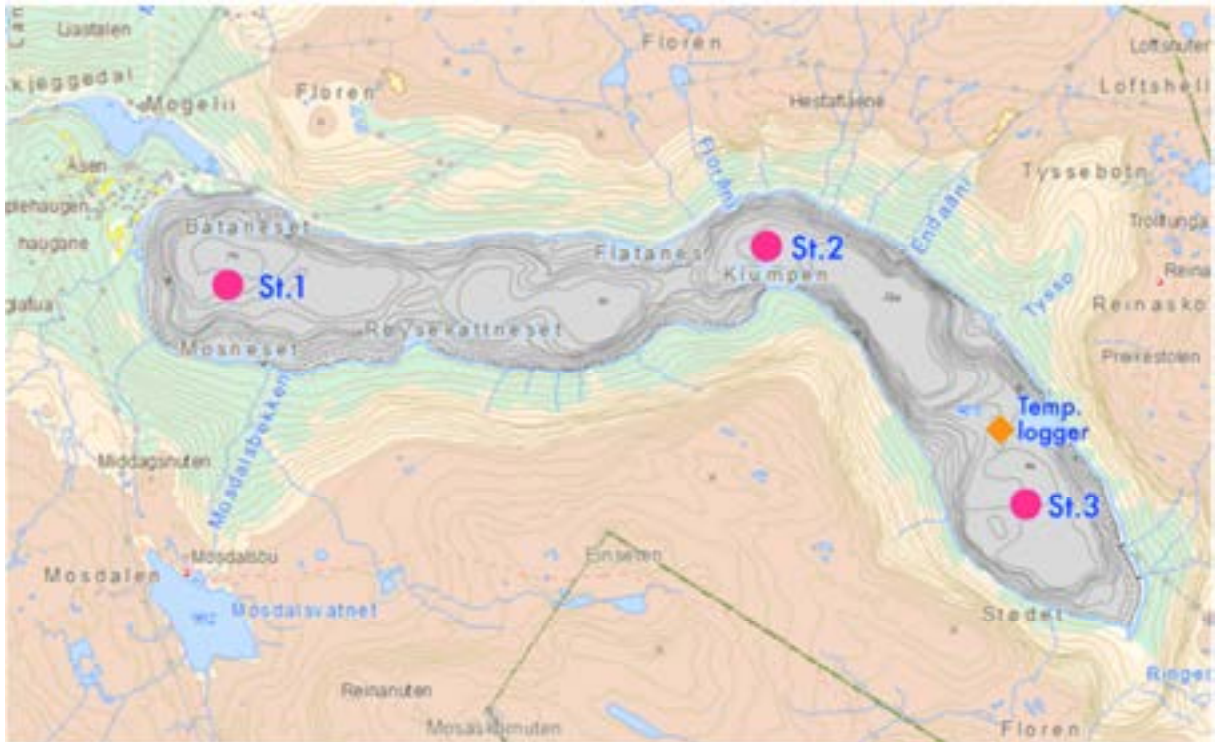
Liastølen
Kjeggedal
Mogelii
Floren
Floren
Hestaflaene
Loftshuten
Loftshell
Åsen
Haugane
Bataneset
St.1
Mosneset
Røysekattneset
Flatanes
Klumpen
St.2
Floren
Endaani
Tyssebotn
Trolltunga
Reina
Reinasko
Tysso
Prekestolen
Temp. logger
St.3
Middagsnuten
Mosdalsbekken
Mosdalsbu
Mosdalen
Mosdalsvatnet
Einseten
Stødet
Reinanuten
Mosaskranuten
Floren
Ringet